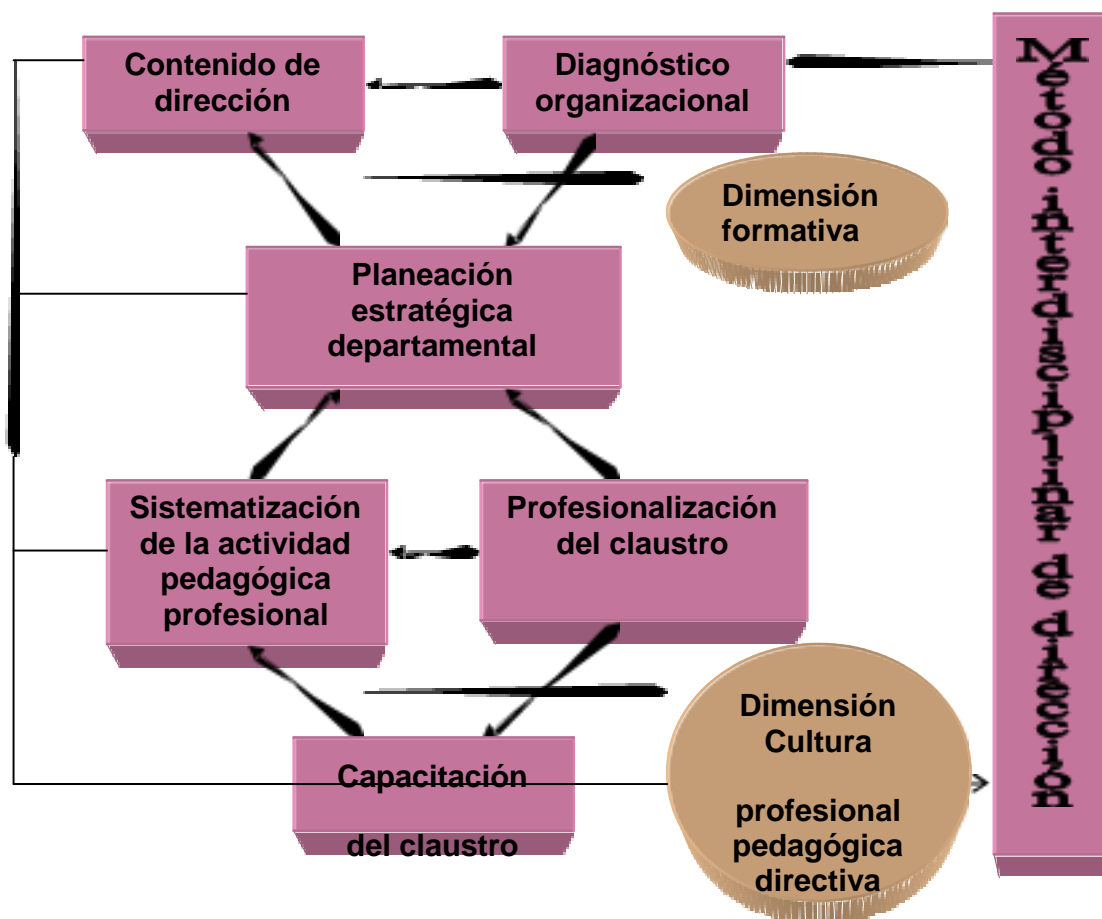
Contenido de dirección

Diagnóstico organizacional

Método interdisciplinar de dirección

Dimensión formativa

Planeación estratégica departamental

Sistematización de la actividad pedagógica profesional

Profesionalización del claustro

Dimensión Cultura

profesional pedagógica directiva

Capacitación

del claustro